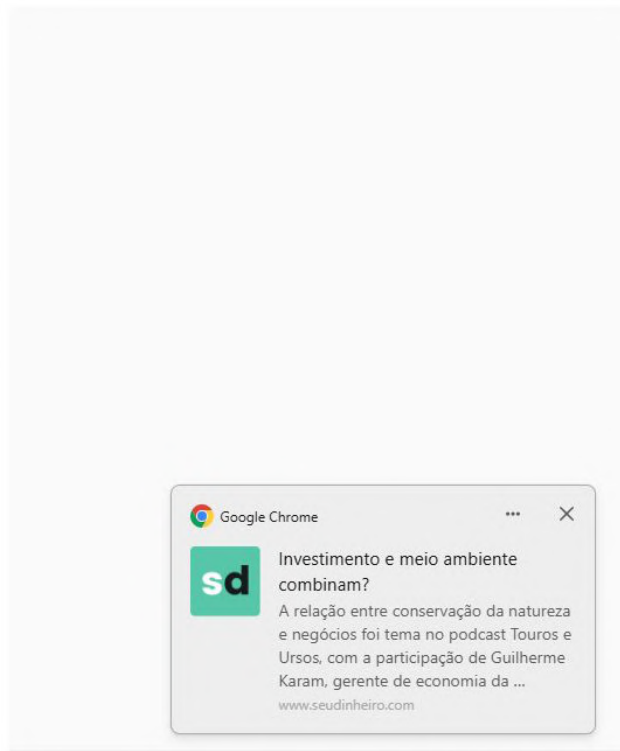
Google Chrome

•••

✕

sd

Investimento e meio ambiente combinam?

A relação entre conservação da natureza e negócios foi tema no podcast Touros e Ursos, com a participação de Guilherme Karam, gerente de economia da ...

www.seudinheiro.com